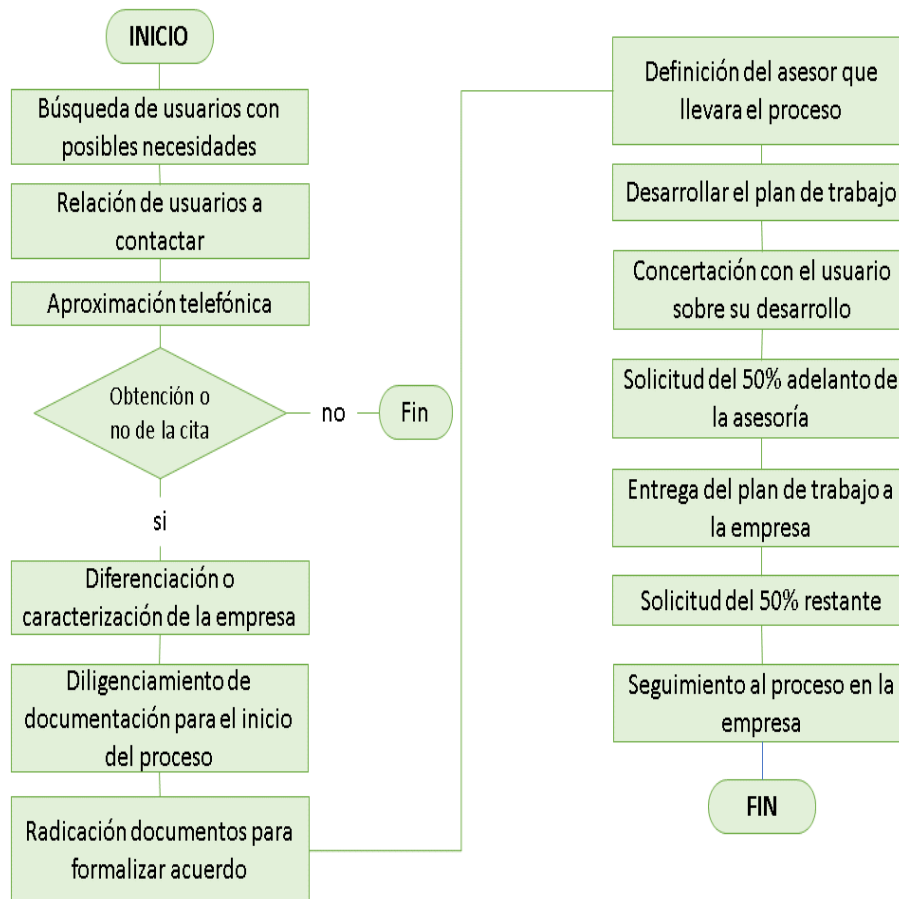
INICIO

Búsqueda de usuarios con posibles necesidades

Relación de usuarios a contactar

Aproximación telefónica

Obtención o no de la cita

no

Fin

si

Diferenciación o caracterización de la empresa

Diligenciamiento de documentación para el inicio del proceso

Radicación documentos para formalizar acuerdo

Definición del asesor que llevara el proceso

Desarrollar el plan de trabajo

Concertación con el usuario sobre su desarrollo

Solicitud del 50% adelanto de la asesoría

Entrega del plan de trabajo a la empresa

Solicitud del 50% restante

Seguimiento al proceso en la empresa

FIN